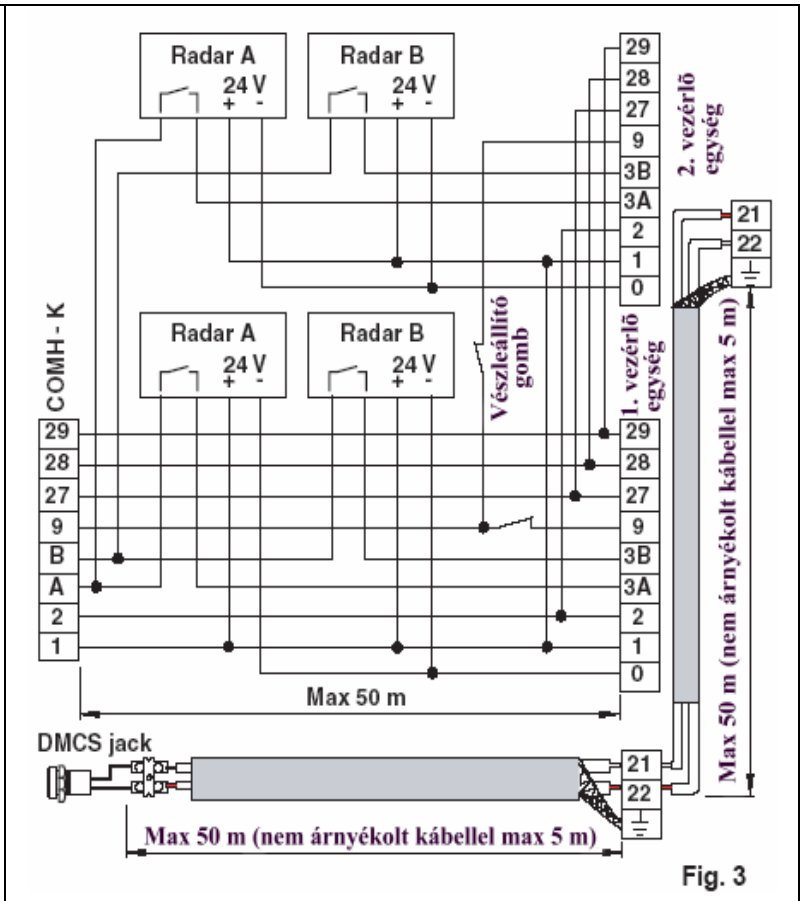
Radar A
24 V
+ -

Radar B
24 V
+ -

29
28
27
9
3B
3A
2
1
0

2. vezérlő egység

21
22

Radar A
24 V
+ -

Radar B
24 V
+ -

COMH - K

29
28
27
9
B
A
2
1

Vészleállító gomb

1. vezérlő egység

29
28
27
9
3B
3A
2
1
0

Max 50 m (nem árnyékolt kábellel max 5 m)

Max 50 m

DMCS jack

21
22

Max 50 m (nem árnyékolt kábellel max 5 m)

Fig. 3